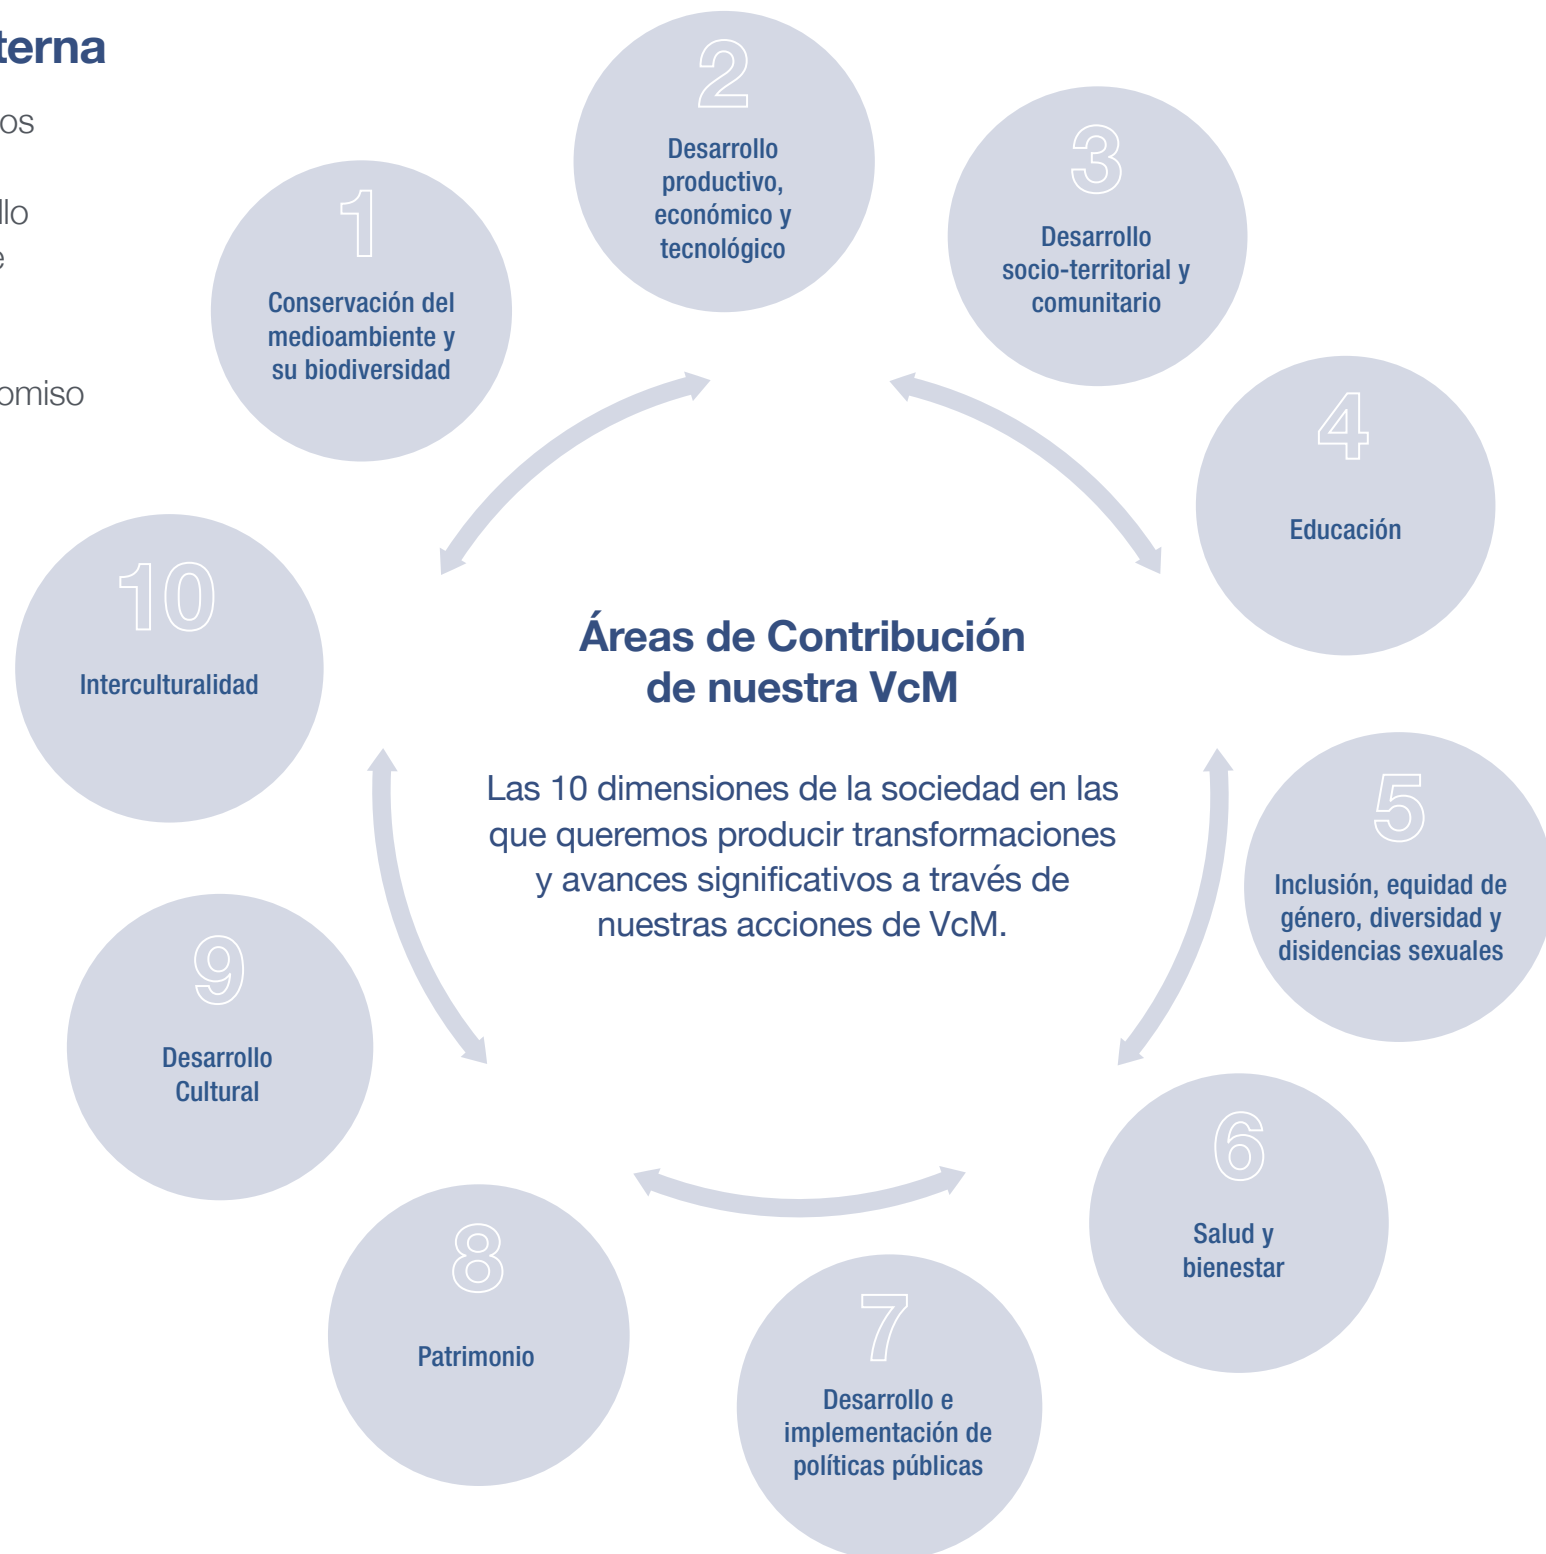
terna

os

llo
e

omiso

1
Conservación del medioambiente y su biodiversidad

2
Desarrollo productivo, económico y tecnológico

3
Desarrollo socio-territorial y comunitario

4
Educación

5
Inclusión, equidad de género, diversidad y disidencias sexuales

6
Salud y bienestar

7
Desarrollo e implementación de políticas públicas

8
Patrimonio

9
Desarrollo Cultural

10
Interculturalidad

Áreas de Contribución de nuestra VcM

Las 10 dimensiones de la sociedad en las que queremos producir transformaciones y avances significativos a través de nuestras acciones de VcM.